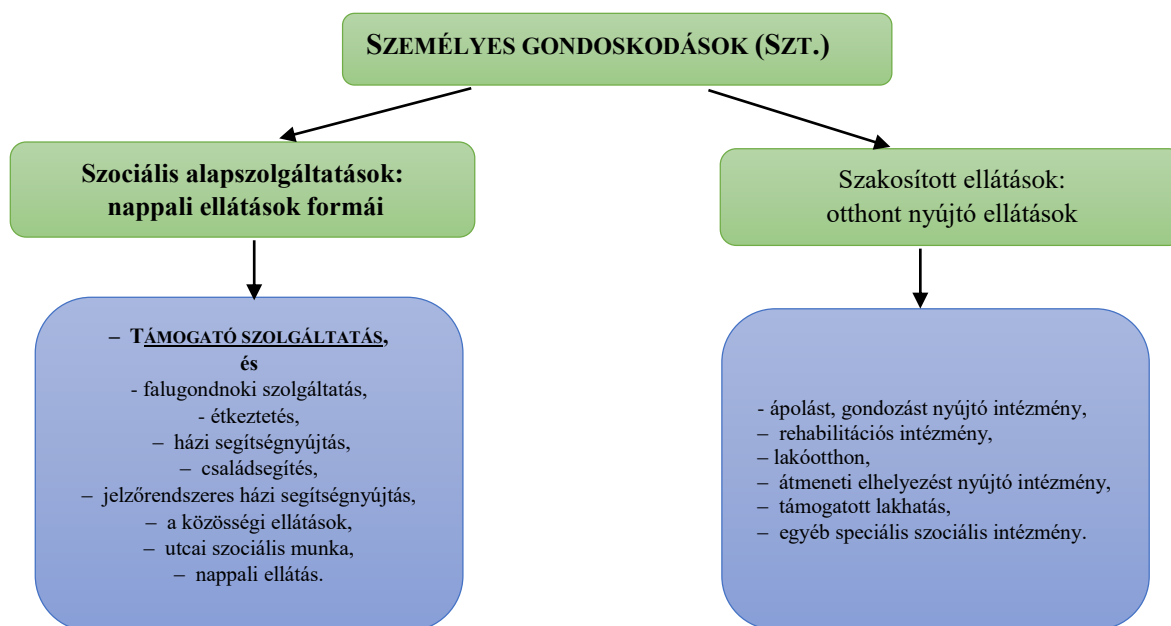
SZEMÉLYES GONDOSKODÁSOK (SZT.)

Szociális alapszolgáltatások: nappali ellátások formái

Szakosított ellátások: otthont nyújtó ellátások

– TÁMOGATÓ SZOLGÁLTATÁS, és
- falugondnoki szolgáltatás,
- étkeztetés,
– házi segítségnyújtás,
– családsegítés,
– jelzőrendszeres házi segítségnyújtás,
– a közösségi ellátások,
– utcai szociális munka,
– nappali ellátás.

- ápolást, gondozást nyújtó intézmény,
– rehabilitációs intézmény,
– lakóotthon,
– átmeneti elhelyezést nyújtó intézmény,
– támogatott lakhatás,
– egyéb speciális szociális intézmény.